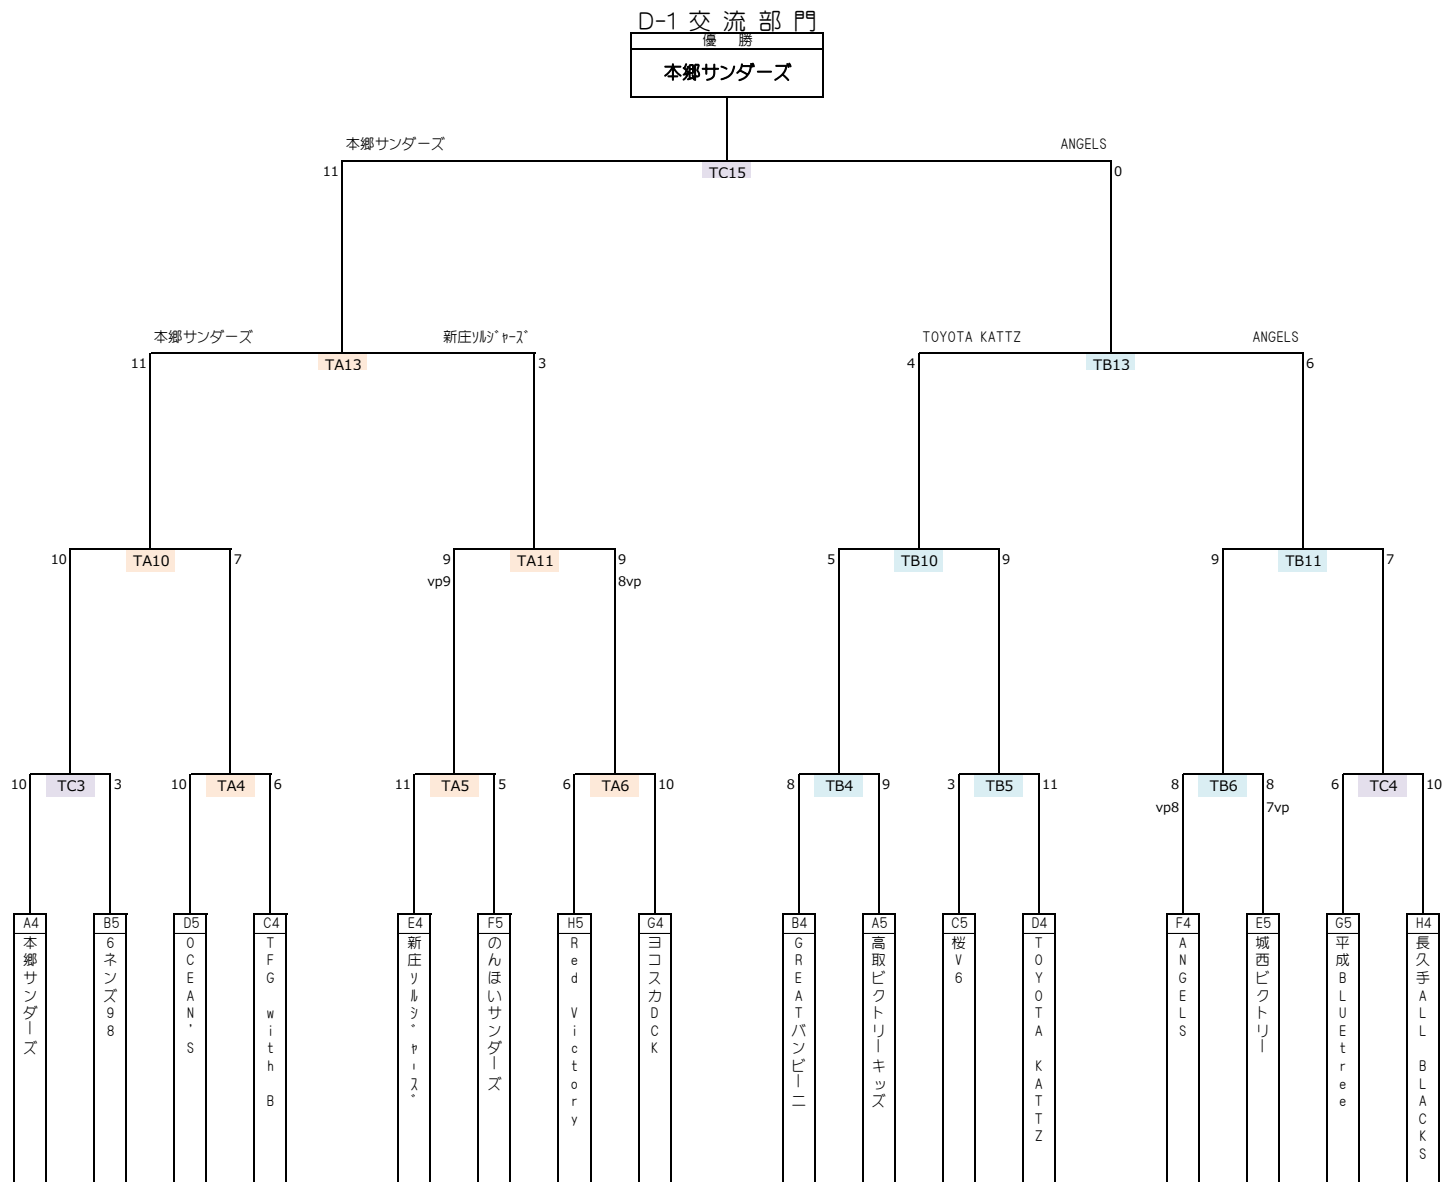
D-1 交 流 部 門

優 勝

本郷サンダーズ

本郷サンダーズ

ANGELS

11

TC15

0

本郷サンダーズ

新庄ｿﾙｼﾞｬｰｽﾞ

TOYOTA KATTZ

ANGELS

11

TA13

3

4

TB13

6

10

TA10

7

9

vp9

TA11

9

8vp

5

TB10

9

9

TB11

7

10

TC3

3

10

TA4

6

11

TA5

5

6

TA6

10

8

TB4

9

3

TB5

11

8

vp8

TB6

8

7vp

6

TC4

10

A4

本郷サンダーズ

B5

6ネンズ98

D5

OCEAN'S

C4

TFG with B

E4

新庄ｿﾙｼﾞｬｰｽﾞ

F5

のんほいサンダーズ

H5

Red Victory

G4

ヨコスカDCK

B4

GREATバンビーニ

A5

高取ビクトリーキッズ

C5

桜V6

D4

TOYOTA KATTZ

F4

ANGELS

E5

城西ビクトリー

G5

平成BLUEtree

H4

長久手ALL BLACKS